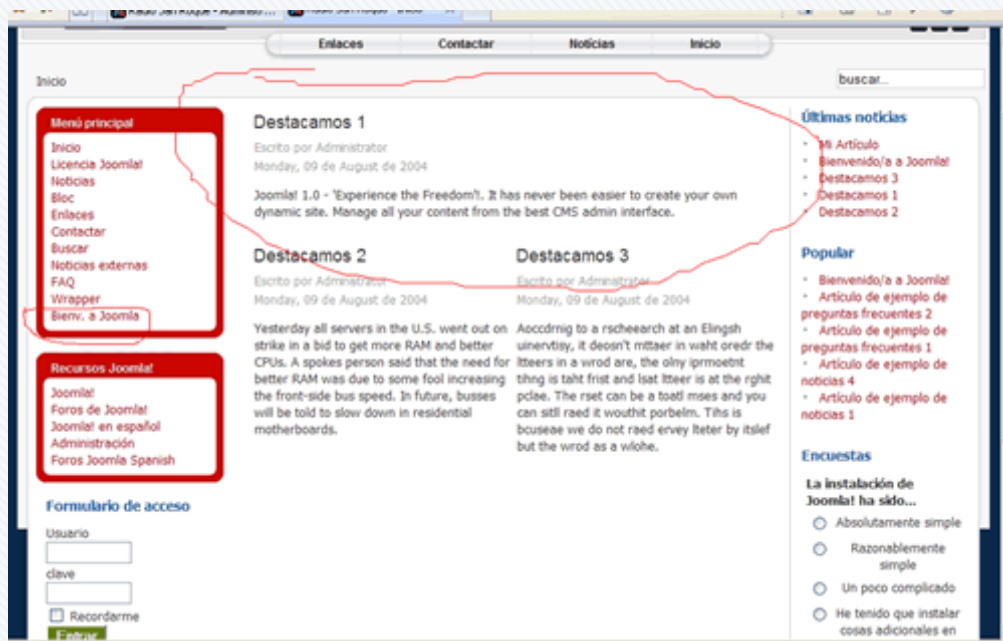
Radio San Roque - Administ... | Radio San Roque - Inicio

Enlaces | Contactar | Noticias | Inicio

Inicio

buscar...

Menú principal
Inicio
Licencia Joomla!
Noticias
Bloc
Enlaces
Contactar
Buscar
Noticias externas
FAQ
Wrapper
Bienv. a Joomla

Recursos Joomla!
Joomla!
Foros de Joomla!
Joomla! en español
Administración
Foros Joomla Spanish

Formulario de acceso
Usuario
clave
Recordarme
Entrar

Destacamos 1
Escrito por Administrator
Monday, 09 de August de 2004
Joomla! 1.0 - 'Experience the Freedom'!. It has never been easier to create your own dynamic site. Manage all your content from the best CMS admin interface.

Destacamos 2
Escrito por Administrator
Monday, 09 de August de 2004
Yesterday all servers in the U.S. went out on strike in a bid to get more RAM and better CPUs. A spokes person said that the need for better RAM was due to some fool increasing the front-side bus speed. In future, busses will be told to slow down in residential motherboards.

Destacamos 3
Escrito por Administrator
Monday, 09 de August de 2004
Aoccdrnig to a rscheearch at an Elingsh uinervtisy, it deosn't mttaer in waht oredr the ltteers in a wrod are, the olny iprmoetnt tihng is taht frist and lsat ltteer is at the rghit pclae. The rset can be a toatl mses and you can sitll raed it wouthit porbelm. Tihs is bcuseae we do not raed ervey lteter by itslef but the wrod as a wlohe.

Últimas noticias
Mi Artículo
Bienvenido/a a Joomla!
Destacamos 3
Destacamos 1
Destacamos 2

Popular
Bienvenido/a a Joomla!
Artículo de ejemplo de preguntas frecuentes 2
Artículo de ejemplo de preguntas frecuentes 1
Artículo de ejemplo de noticias 4
Artículo de ejemplo de noticias 1

Encuestas
La instalación de Joomla! ha sido...
Absolutamente simple
Razonablemente simple
Un poco complicado
He tenido que instalar cosas adicionales en